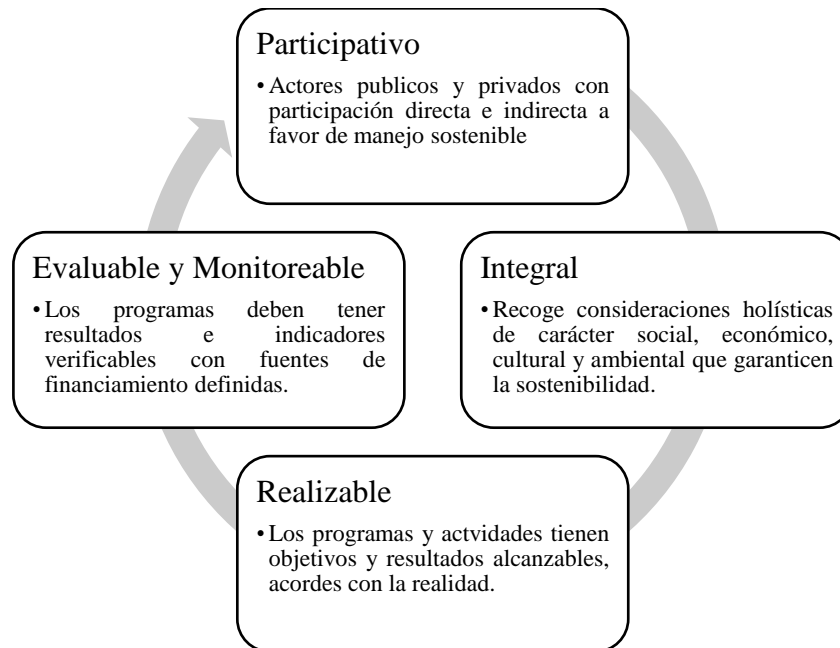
Participativo

• Actores publicos y privados con participación directa e indirecta a favor de manejo sostenible

Integral

• Recoge consideraciones holísticas de carácter social, económico, cultural y ambiental que garanticen la sostenibilidad.

Realizable

• Los programas y actvidades tienen objetivos y resultados alcanzables, acordes con la realidad.

Evaluable y Monitoreable

• Los programas deben tener resultados e indicadores verificables con fuentes de financiamiento definidas.